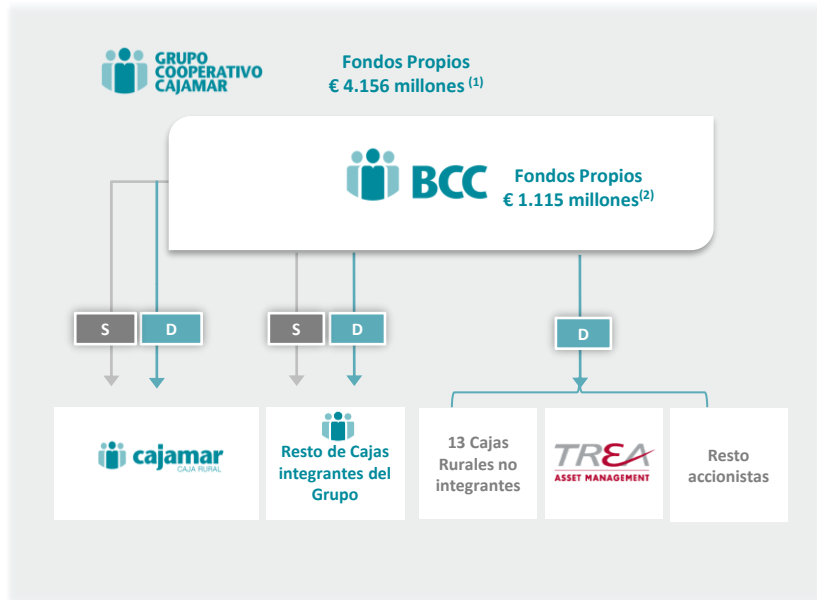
GRUPO COOPERATIVO CAJAMAR

Fondos Propios
€ 4.156 millones $^{(1)}$

BCC

Fondos Propios
€ 1.115 millones$^{(2)}$

S
D
S
D
D

cajamar
CAJA RURAL

Resto de Cajas integrantes del Grupo

13 Cajas Rurales no integrantes

TREA
ASSET MANAGEMENT

Resto accionistas